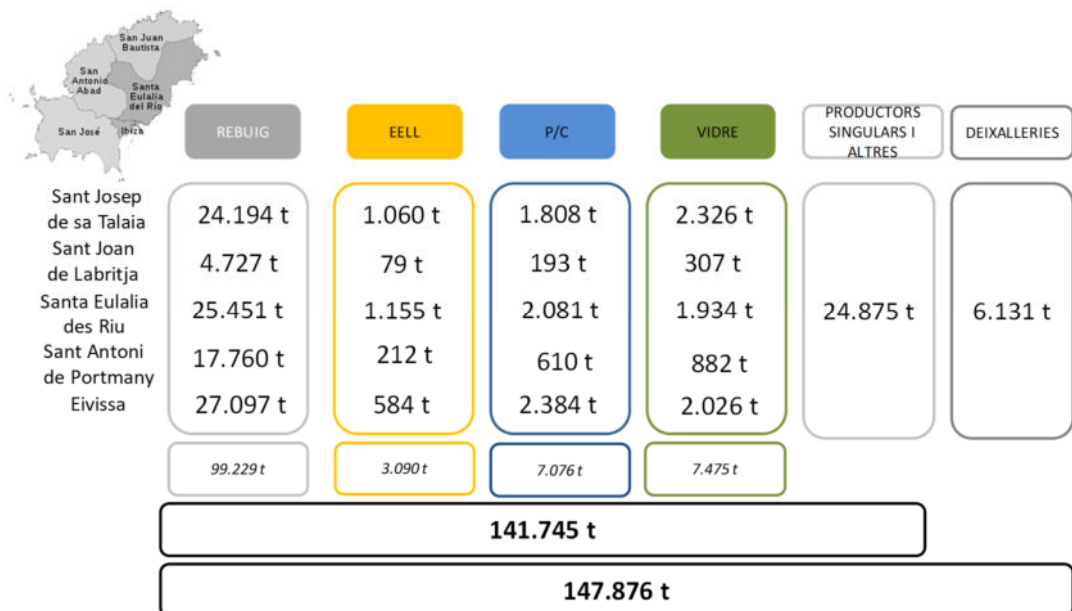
San Juan Bautista
San Antonio Abad
Santa Eulalia del Río
San José
Ibiza

| | REBUIG | EELL | P/C | VIDRE | PRODUCTORS SINGULARS I ALTRES | DEIXALLERIES |
|---|---|---|---|---|---|---|
| Sant Josep de sa Talaia | 24.194 t | 1.060 t | 1.808 t | 2.326 t | 24.875 t | 6.131 t |
| Sant Joan de Labritja | 4.727 t | 79 t | 193 t | 307 t | | |
| Santa Eulalia des Riu | 25.451 t | 1.155 t | 2.081 t | 1.934 t | | |
| Sant Antoni de Portmany | 17.760 t | 212 t | 610 t | 882 t | | |
| Eivissa | 27.097 t | 584 t | 2.384 t | 2.026 t | | |
| | 99.229 t | 3.090 t | 7.076 t | 7.475 t | | |

141.745 t

147.876 t